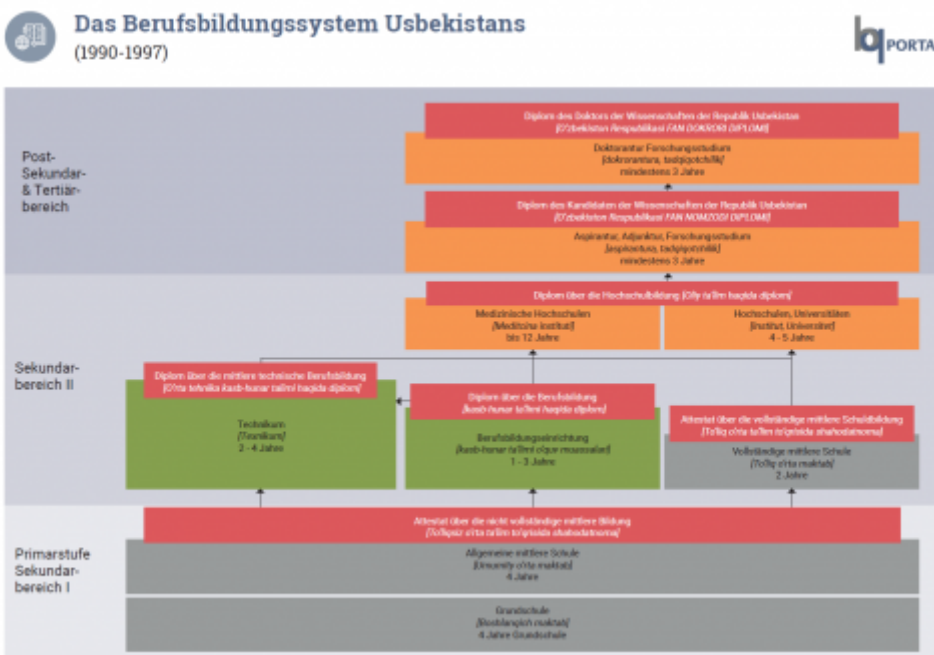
Das Berufsbildungssystem Usbekistans
(1990-1997)

PORTAL

Post-Sekundar- & Tertiärbereich

Diplom des Doktors der Wissenschaften der Republik Usbekistan
(O'zbekiston Respublikasi FAN DOKTORI DIPLOMI)

Doktorantur Forschungsstudium
(doktorantura, tadqiqotchilik)
mindestens 3 Jahre

Diplom des Kandidaten der Wissenschaften der Republik Usbekistan
(O'zbekiston Respublikasi FAN NOMZODI DIPLOMI)

Aspirantur, Adjunktur, Forschungsstudium
(aspirantura, tadqiqotchilik)
mindestens 3 Jahre

Sekundarbereich II

Diplom über die Hochschulbildung (Oliy ta'lim haqida diplom)

Medizinische Hochschulen
(Meditsina instituti)
bis 12 Jahre

Hochschulen, Universitäten
(Institut, Universitet)
4 - 5 Jahre

Diplom über die mittlere technische Berufsbildung
(O'rta texnika kasb-hunar ta'limi haqida diplom)

Technikum
(Texnikum)
2 - 4 Jahre

Diplom über die Berufsbildung
(kasb-hunar ta'limi haqida diplom)

Berufsbildungseinrichtung
(kasb-hunar ta'limi o'quv muassalari)
1 - 3 Jahre

Attestat über die vollständige mittlere Schulbildung
(To'liq o'rta ta'lim to'g'risida shahodatnoma)

Vollständige mittlere Schule
(To'liq o'rta maktab)
2 Jahre

Primarstufe Sekundarbereich I

Attestat über die nicht vollständige mittlere Bildung
(To'liqsiz o'rta ta'lim to'g'risida shahodatnoma)

Allgemeine mittlere Schule
(Umumiy o'rta maktab)
4 Jahre

Grundschule
(Boshlang'ich maktab)
4 Jahre Grundschule